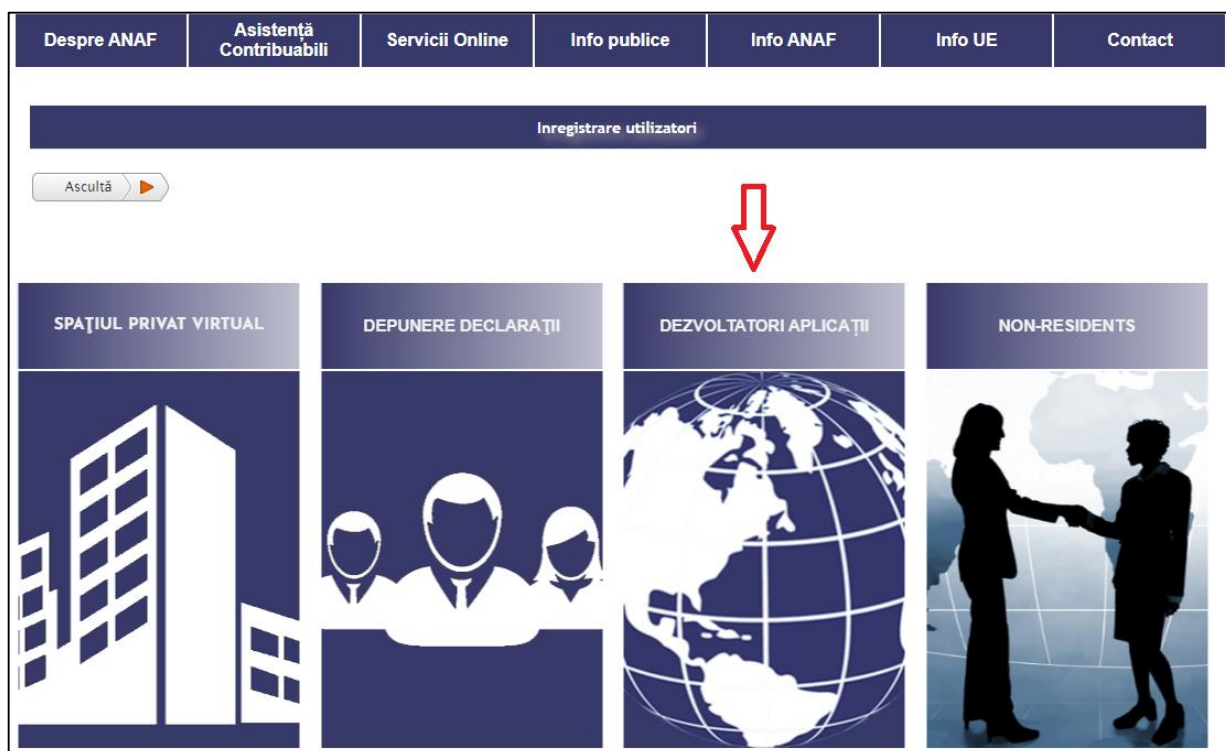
Despre ANAF
Asistență Contribuabili
Servicii Online
Info publice
Info ANAF
Info UE
Contact

Inregistrare utilizatori

Ascultă

SPAŢIUL PRIVAT VIRTUAL

DEPUNERE DECLARAŢII

DEZVOLTATORI APLICAŢII

NON-RESIDENTS